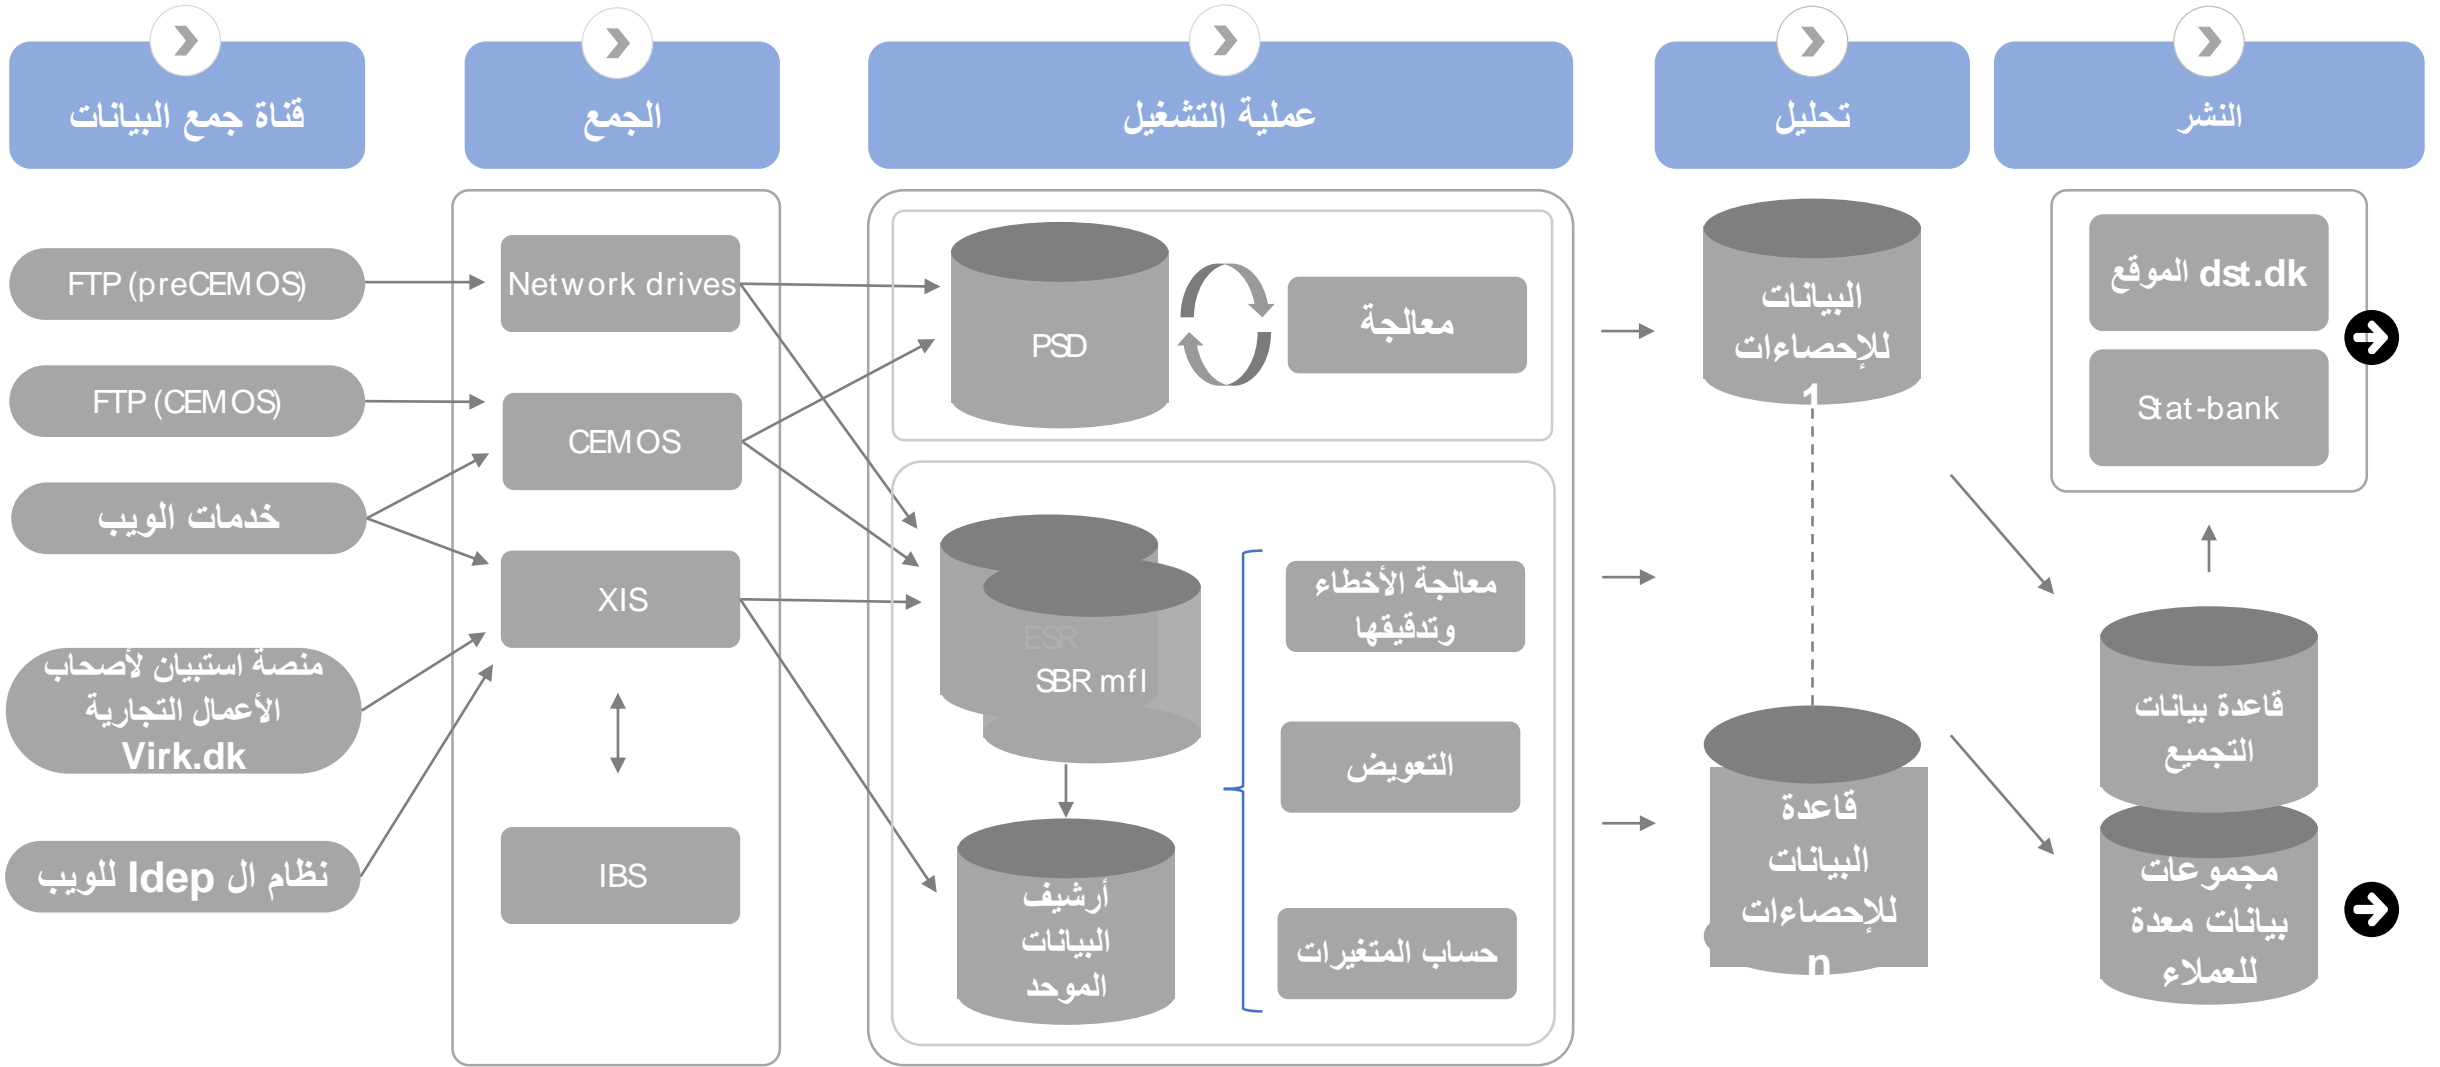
قناة جمع البيانات

الجمع

عملية التشغيل

تحليل

النشر

FTP (preCEMOS)

FTP (CEMOS)

خدمات الويب

منصة استبيان لأصحاب الأعمال التجارية Virk.dk

نظام ال Idep للويب

Network drives

CEMOS

XIS

IBS

PSD

معالجة

ESR

SBR mfl

أرشيف البيانات الموحد

معالجة الأخطاء وتدقيقها

التعويض

حساب المتغيرات

البيانات للإحصاءات 1

قاعدة البيانات للإحصاءات n

الموقع dst.dk

Stat-bank

قاعدة بيانات التجميع

مجموعات بيانات معدة للعملاء